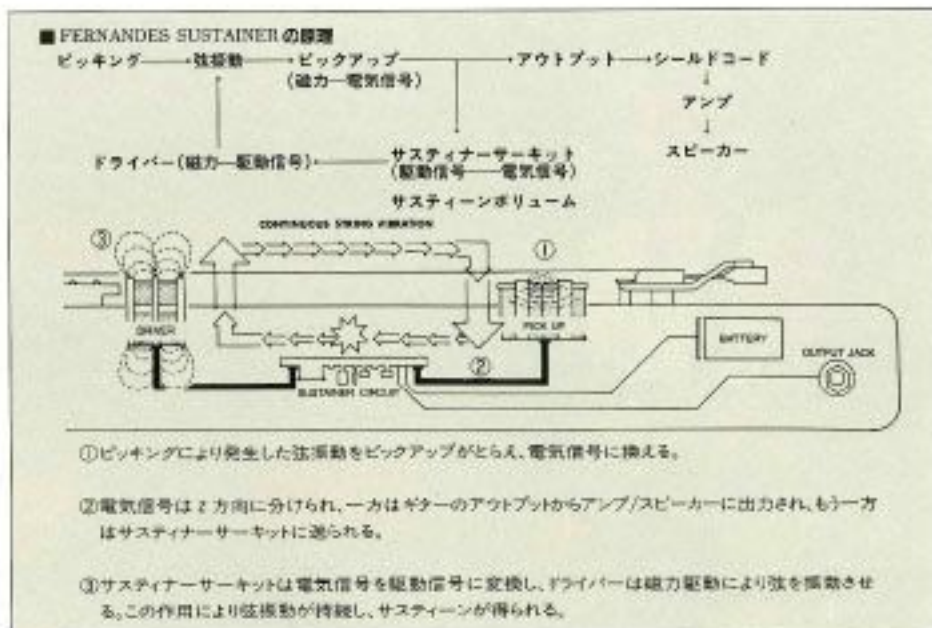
■FERNANDES SUSTAINERの原理

ピッキング→弦振動→ピックアップ（磁力─電気信号）→アウトプット→シールドコード→アンプ→スピーカー

ドライバー（磁力─駆動信号）← サスティナーサーキット（駆動信号─電気信号）

サスティーンボリューム

③

CONTINUOUS STRING VIBRATION

①

DRIVER

PICK UP

②

BATTERY

OUTPUT JACK

SUSTAINER CIRCUIT

①ピッキングにより発生した弦振動をピックアップがとらえ、電気信号に換える。

②電気信号は2方向に分けられ、一方はギターのアウトプットからアンプ/スピーカーに出力され、もう一方はサスティナーサーキットに送られる。

③サスティナーサーキットは電気信号を駆動信号に変換し、ドライバーは磁力駆動により弦を振動させる。この作用により弦振動が持続し、サスティーンが得られる。